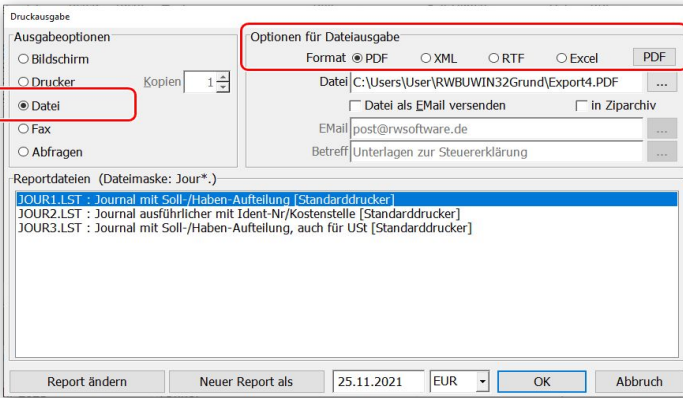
Druckausgabe

Ausgabeoptionen
○ Bildschirm
○ Drucker Kopien 1
◉ Datei
○ Fax
○ Abfragen

Optionen für Dateiausgabe
Format ◉ PDF ○ XML ○ RTF ○ Excel PDF
Datei C:\Users\User\RWBUWIN32Grund\Export4.PDF ...
☐ Datei als EMail versenden ☐ in Ziparchiv
EMail post@rwsoftware.de ...
Betreff Unterlagen zur Steuererklärung ...

Reportdateien (Dateimaske: Jour*.)
JOUR1.LST : Journal mit Soll-/Haben-Aufteilung [Standarddrucker]
JOUR2.LST : Journal ausführlicher mit Ident-Nr/Kostenstelle [Standarddrucker]
JOUR3.LST : Journal mit Soll-/Haben-Aufteilung, auch für USt [Standarddrucker]

Report ändern | Neuer Report als | 25.11.2021 | EUR | OK | Abbruch